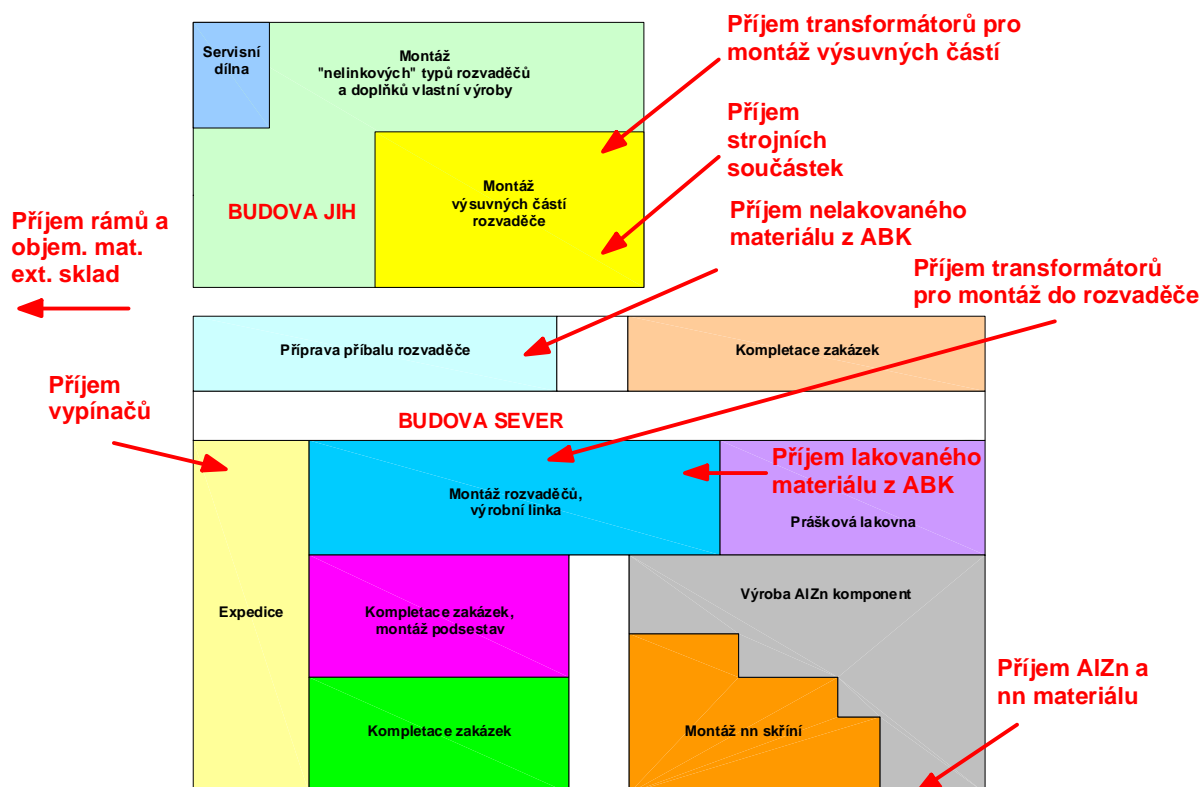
Servisní dílna

Montáž "nelinkových" typů rozvaděčů a doplňků vlastní výroby

Příjem transformátorů pro montáž výsuvných částí

Příjem strojních součástek

BUDOVA JIH

Montáž výsuvných částí rozvaděče

Příjem rámů a objem. mat. ext. sklad

Příjem nelakovaného materiálu z ABK

Příjem transformátorů pro montáž do rozvaděče

Příprava příbalu rozvaděče

Kompletace zakázek

Příjem vypínačů

BUDOVA SEVER

Příjem lakovaného materiálu z ABK

Montáž rozvaděčů, výrobní linka

Prášková lakovna

Expedice

Kompletace zakázek, montáž podsestav

Výroba AlZn komponent

Příjem AlZn a nn materiálu

Kompletace zakázek

Montáž nn skříní